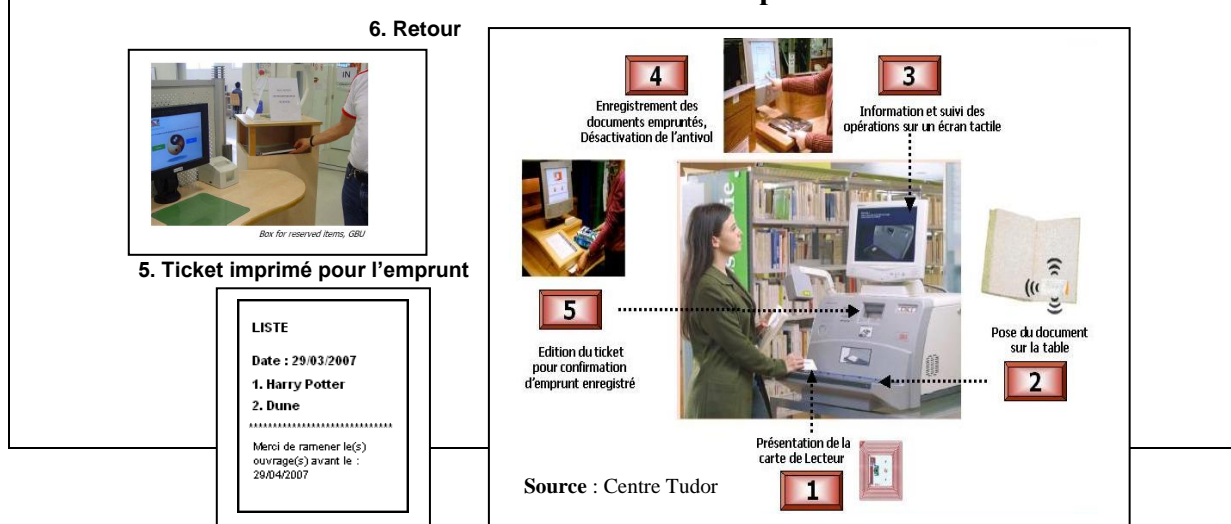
6. Retour

IN

Box for reserved items, GBU

5. Ticket imprimé pour l'emprunt

LISTE

Date : 29/03/2007

1. Harry Potter

2. Dune

******************************

Merci de ramener le(s) ouvrage(s) avant le : 29/04/2007

4

Enregistrement des documents empruntés, Désactivation de l'antivol

3

Information et suivi des opérations sur un écran tactile

5

Edition du ticket pour confirmation d'emprunt enregistré

Pose du document sur la table

2

Présentation de la carte de Lecteur

1

**Source** : Centre Tudor